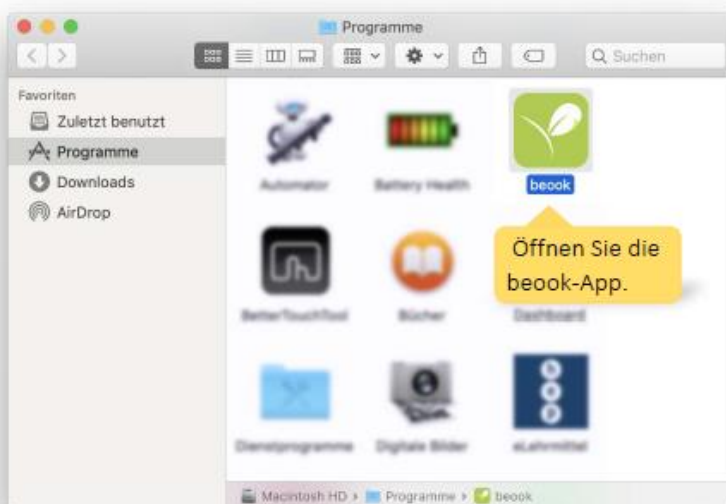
Programme

Suchen

Favoriten
Zuletzt benutzt
Programme
Downloads
AirDrop

Automator
Battery Health
beook

Öffnen Sie die beook-App.

BetterTouchTool
Bücher
Dashboard

Dienstprogramme
Digitale Bilder
eLehrmittel

Macintosh HD › Programme › beook